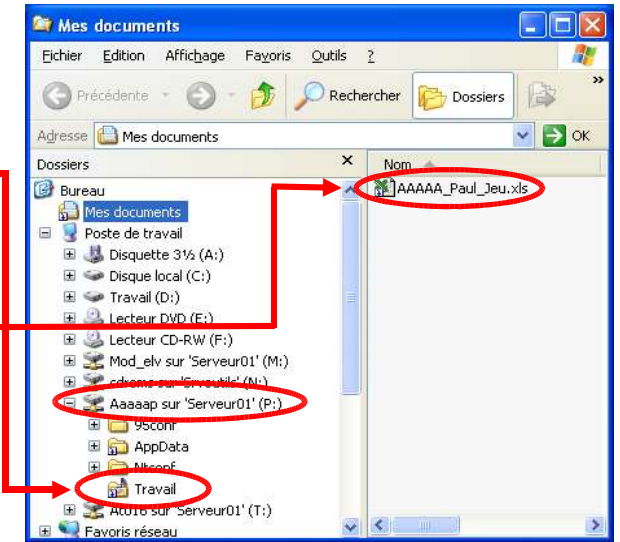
Mes documents

Fichier Edition Affichage Favoris Outils ?

Précédente Rechercher Dossiers

Adresse Mes documents OK

Dossiers ×

Bureau
Mes documents
Poste de travail
Disquette 3½ (A:)
Disque local (C:)
Travail (D:)
Lecteur DVD (E:)
Lecteur CD-RW (F:)
Mod_elv sur 'Serveur01' (M:)
cdroms sur 'Srvoutils' (N:)
Aaaaap sur 'Serveur01' (P:)
95conf
AppData
Nkconf
Travail
Att016 sur 'Serveur01' (T:)
Favoris réseau

Nom
AAAAA_Paul_Jeu.xls